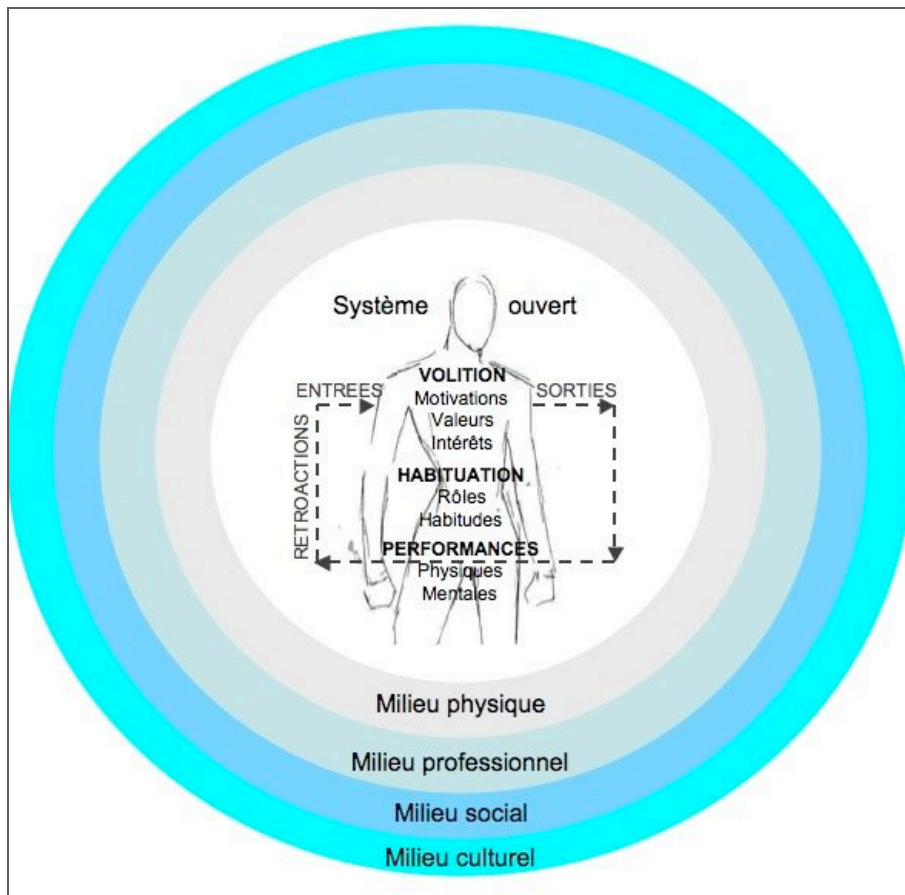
Système ouvert

ENTREES

SORTIES

RETROACTIONS

VOLITION
Motivations
Valeurs
Intérêts

HABITUATION
Rôles
Habitudes

PERFORMANCES
Physiques
Mentales

Milieu physique

Milieu professionnel

Milieu social

Milieu culturel